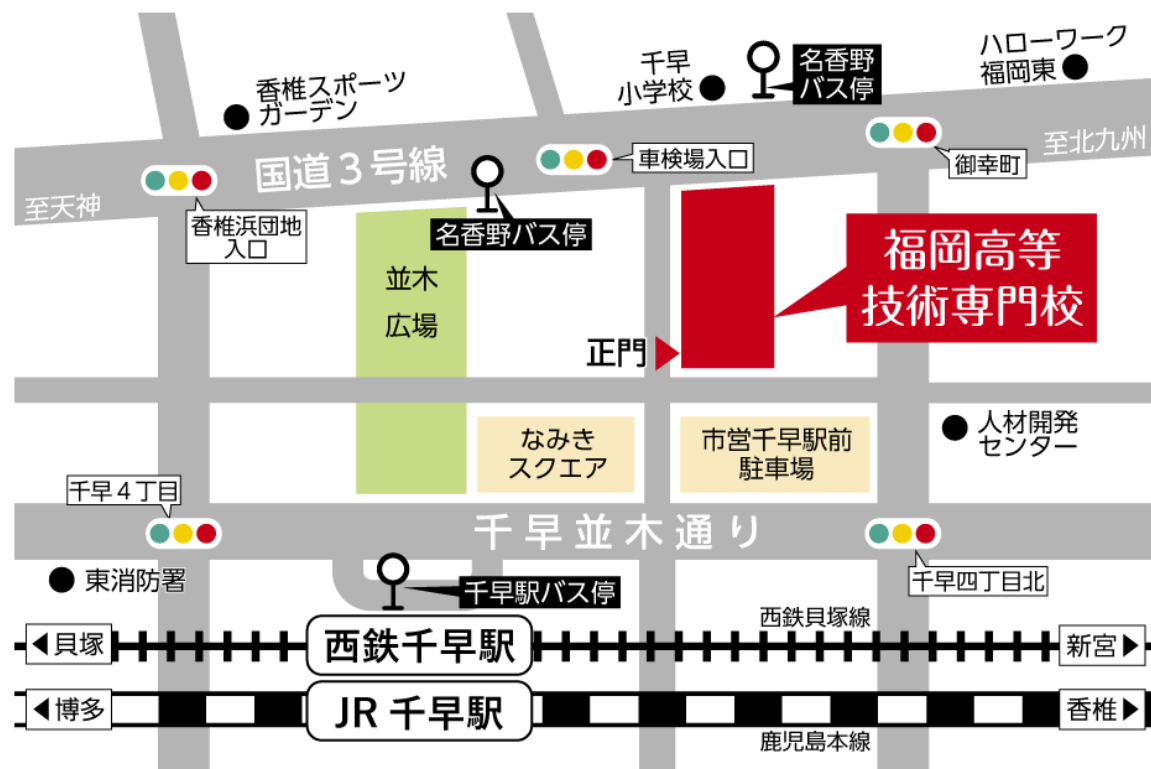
香椎スポーツガーデン

千早小学校

名香野バス停

ハローワーク福岡東

至北九州

御幸町

車検場入口

国道３号線

至天神

香椎浜団地入口

名香野バス停

福岡高等技術専門校

並木広場

正門

人材開発センター

なみきスクエア

市営千早駅前駐車場

千早４丁目

千早並木通り

千早四丁目北

東消防署

千早駅バス停

西鉄貝塚線

◀貝塚

西鉄千早駅

新宮▶

◀博多

JR 千早駅

香椎▶

鹿児島本線